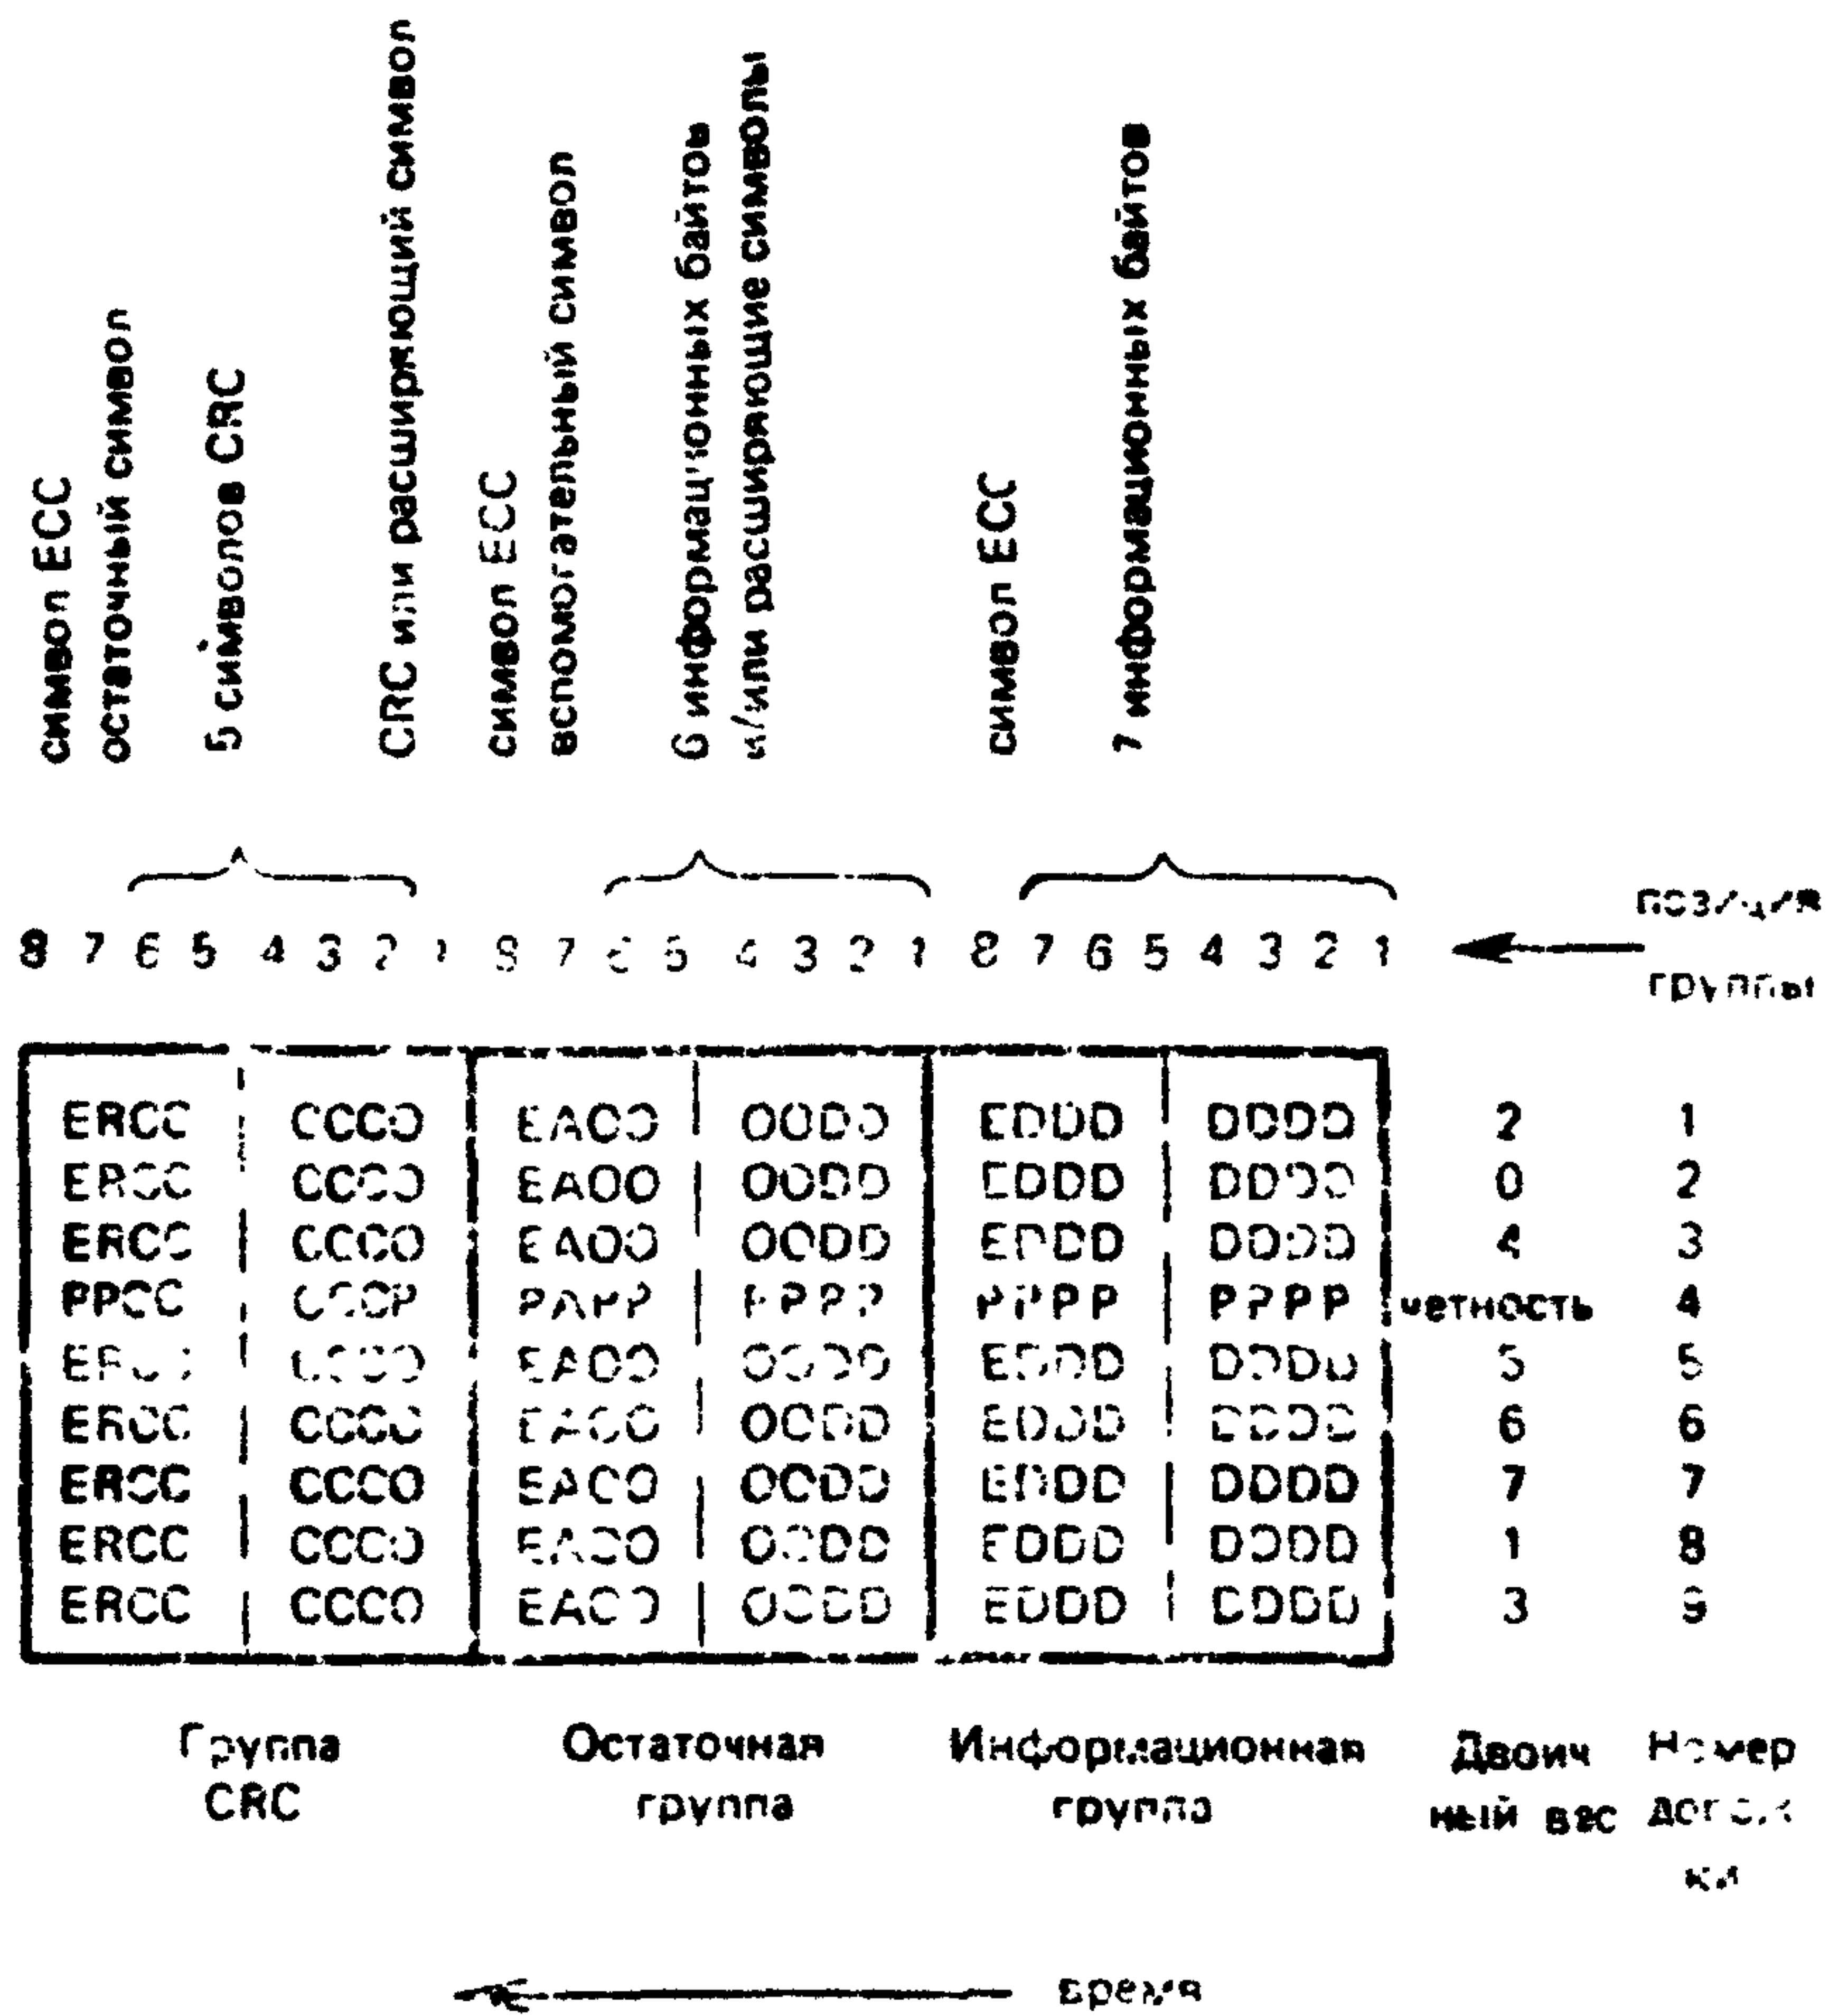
символ ECC
остаточный символ
5 символов CRC
CRC или расширяющий символ
символ ECC
вспомогательный символ
6 информационных байтов и/или расширяющие символы
символ ECC
7 информационных байтов

8 7 6 5 4 3 2 1 8 7 6 5 4 3 2 1 8 7 6 5 4 3 2 1

позиция группы

| | | | | | | | |
|---|---|---|---|---|---|---|---|
| ERCC | CCCO | EACO | OODD | EDDD | DDDD | 2 | 1 |
| ERCC | CCCO | EAOO | OODD | EDDD | DDDD | 0 | 2 |
| ERCC | CCCO | EAOO | OODD | EDDD | DDDD | 4 | 3 |
| PPCC | CCCP | PAPP | PPPP | PPPP | PPPP | четность | 4 |
| ERCC | CCCO | EAOO | OODD | EDDD | DDDD | 5 | 5 |
| ERCC | CCCO | EACO | OODD | EDDD | DDDD | 6 | 6 |
| ERCC | CCCO | EACO | OODD | EDDD | DDDD | 7 | 7 |
| ERCC | CCCO | EACO | OODD | EDDD | DDDD | 1 | 8 |
| ERCC | CCCO | EACO | OODD | EDDD | DDDD | 3 | 9 |

Группа CRC
Остаточная группа
Информационная группа
Двоичный вес
Номер дорожки

время